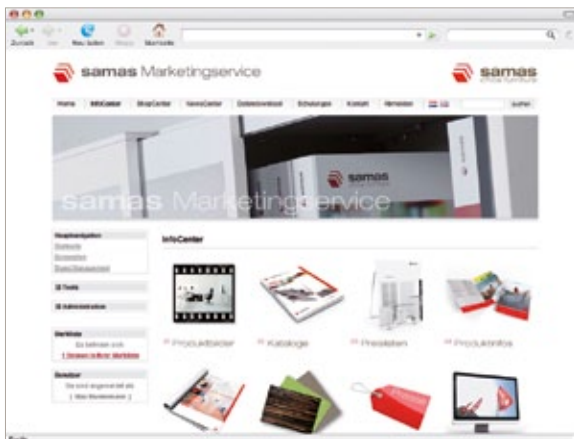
Zurück Vor Neu laden Stopp Startseite

samas Marketingservice

samas office furniture

Home InfoCenter ShopCenter NewsCenter Datendownload Schulungen Kontakt Abmelden suchen

samas Marketingservice

samas

Hauptnavigation
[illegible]
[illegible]
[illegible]

Tools

Administration

Merkliste
Sie befinden sich
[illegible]

Benutzer
Sie sind angemeldet als
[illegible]

InfoCenter

Produktbilder

Kataloge

Preislisten

Produktinfos